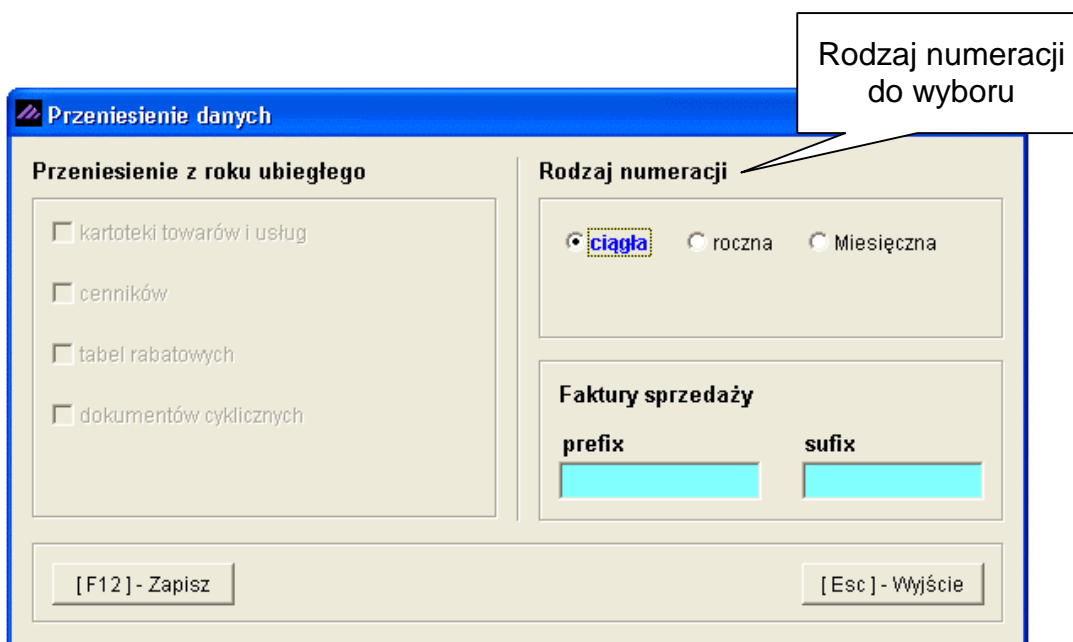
Rodzaj numeracji do wyboru

Przeniesienie danych

Przeniesienie z roku ubiegłego

kartoteki towarów i usług

cenników

tabel rabatowych

dokumentów cyklicznych

Rodzaj numeracji

ciągła

roczna

Miesięczna

Faktury sprzedaży

prefix

sufix

[F12] - Zapisz

[Esc] - Wyjście